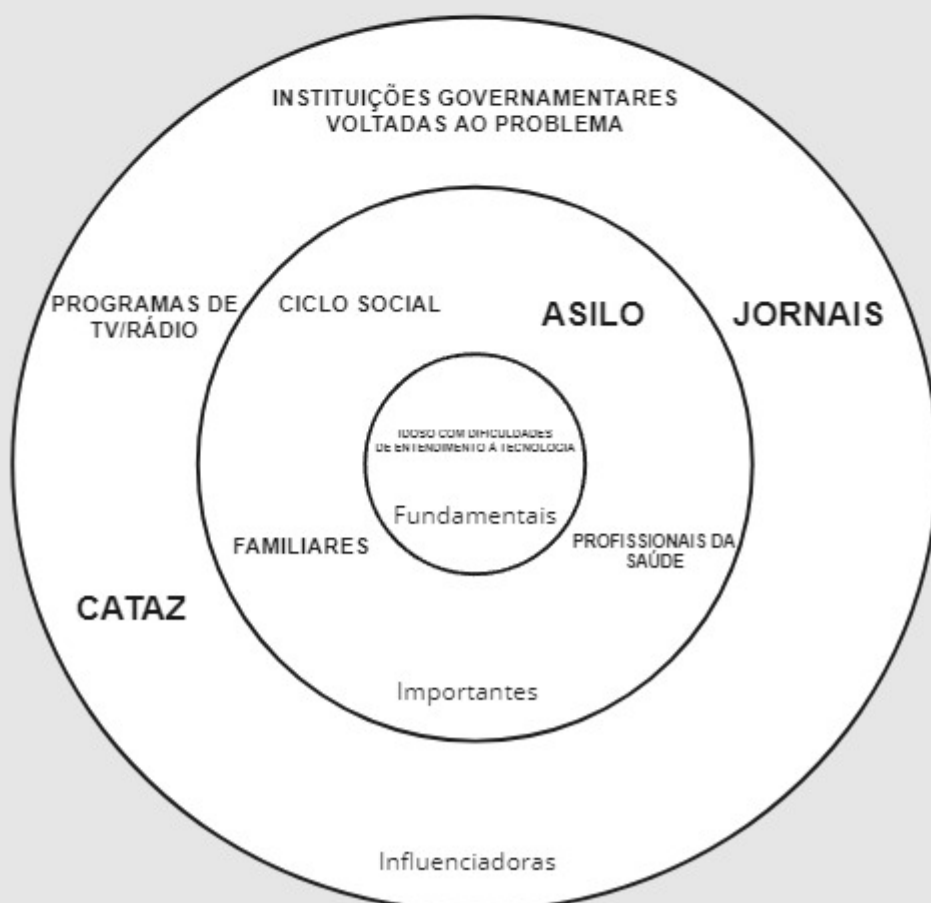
INSTITUIÇÕES GOVERNAMENTARES VOLTADAS AO PROBLEMA

PROGRAMAS DE TV/RÁDIO

CICLO SOCIAL

ASILO

JORNAIS

IDOSO COM DIFICULDADES DE ENTENDIMENTO À TECNOLOGIA

Fundamentais

FAMILIARES

PROFISSIONAIS DA SAÚDE

CATAZ

Importantes

Influenciadoras